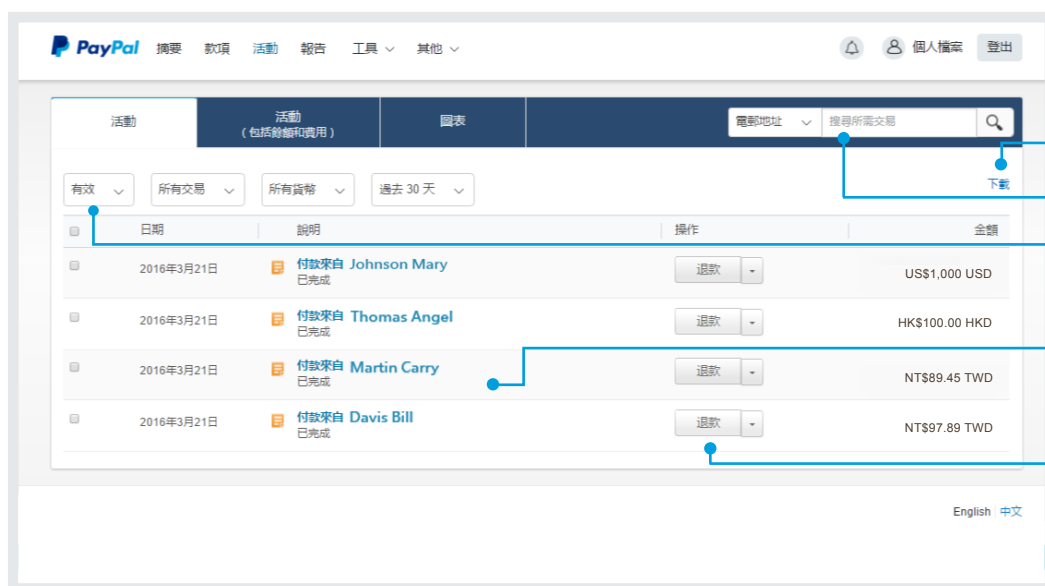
PayPal 摘要 款項 活動 報告 工具 其他

個人檔案 登出

活動

活動
（包括餘額和費用）

圖表

電郵地址

搜尋所需交易

下載

有效

所有交易

所有貨幣

過去 30 天

| | 日期 | 說明 | 操作 | 金額 |
|---|---|---|---|---|
| | 2016年3月21日 | 付款來自 Johnson Mary 已完成 | 退款 | US$1,000 USD |
| | 2016年3月21日 | 付款來自 Thomas Angel 已完成 | 退款 | HK$100.00 HKD |
| | 2016年3月21日 | 付款來自 Martin Carry 已完成 | 退款 | NT$89.45 TWD |
| | 2016年3月21日 | 付款來自 Davis Bill 已完成 | 退款 | NT$97.89 TWD |

English | 中文